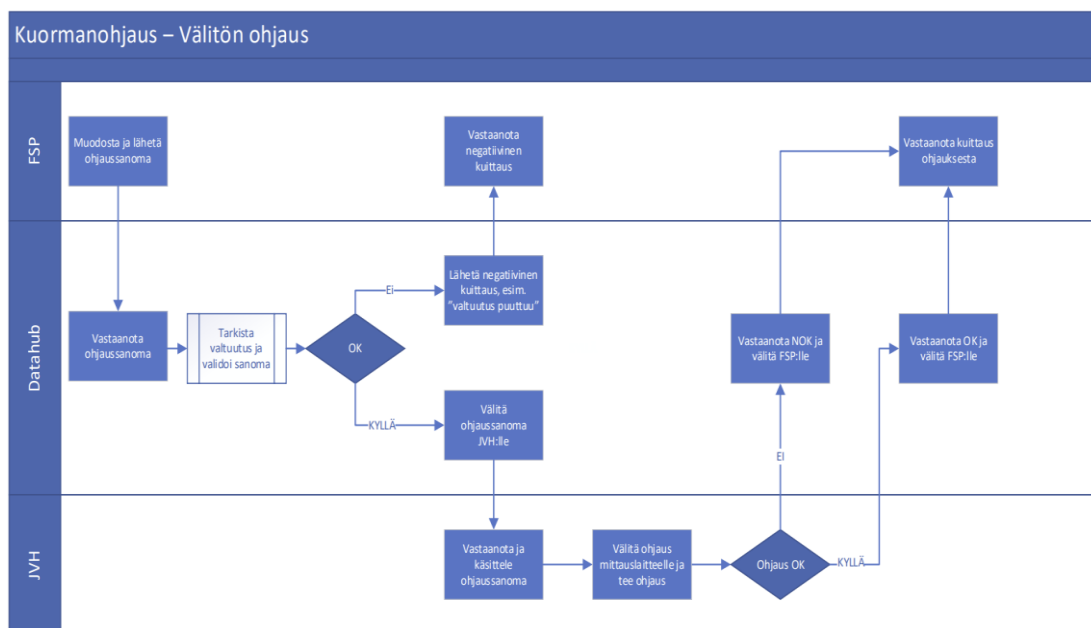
Kuormanohjaus – Välitön ohjaus

FSP

Muodosta ja lähetä ohjaussanoma

Vastaanota negatiivinen kuittaus

Vastaanota kuittaus ohjauksesta

Datahub

Vastaanota ohjaussanoma

Tarkista valtuutus ja validoi sanoma

OK

Ei

Lähetä negatiivinen kuittaus, esim. "valtuutus puuttuu"

KYLLÄ

Välitä ohjaussanoma JVH:lle

Vastaanota NOK ja välitä FSP:lle

Ei

Vastaanota OK ja välitä FSP:lle

JVH

Vastaanota ja käsittele ohjaussanoma

Välitä ohjaus mittauslaitteelle ja tee ohjaus

Ohjaus OK

KYLLÄ